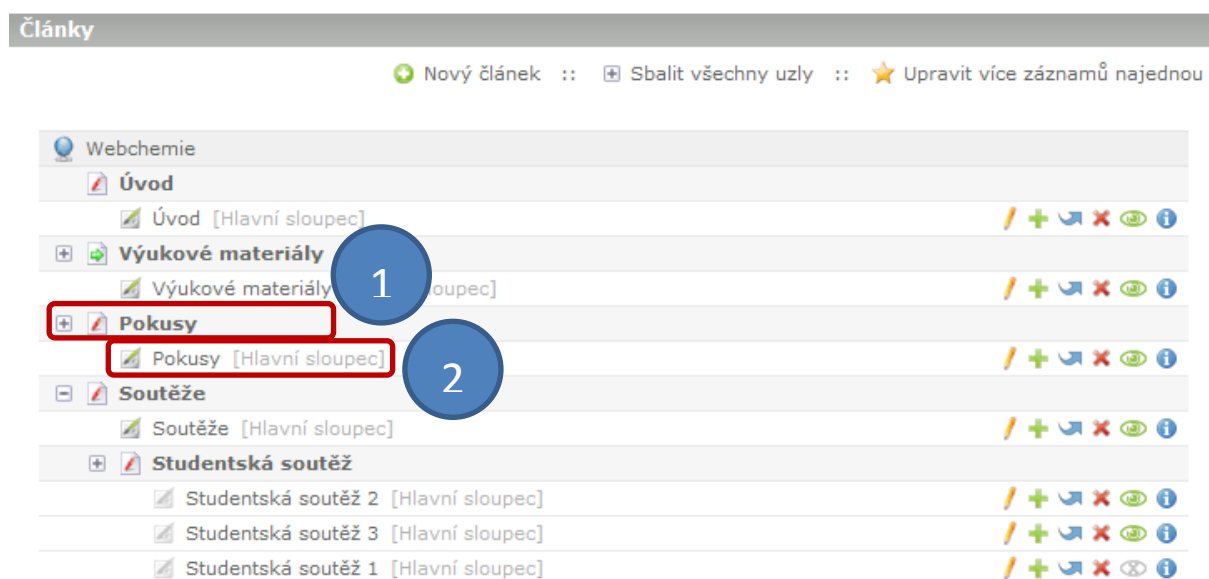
Články

Nový článek :: Sbalit všechny uzly :: Upravit více záznamů najednou

Webchemie

Úvod

Úvod [Hlavní sloupec]

Výukové materiály

Výukové materiály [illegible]oupec]

1

Pokusy

Pokusy [Hlavní sloupec]

2

Soutěže

Soutěže [Hlavní sloupec]

Studentská soutěž

Studentská soutěž 2 [Hlavní sloupec]

Studentská soutěž 3 [Hlavní sloupec]

Studentská soutěž 1 [Hlavní sloupec]